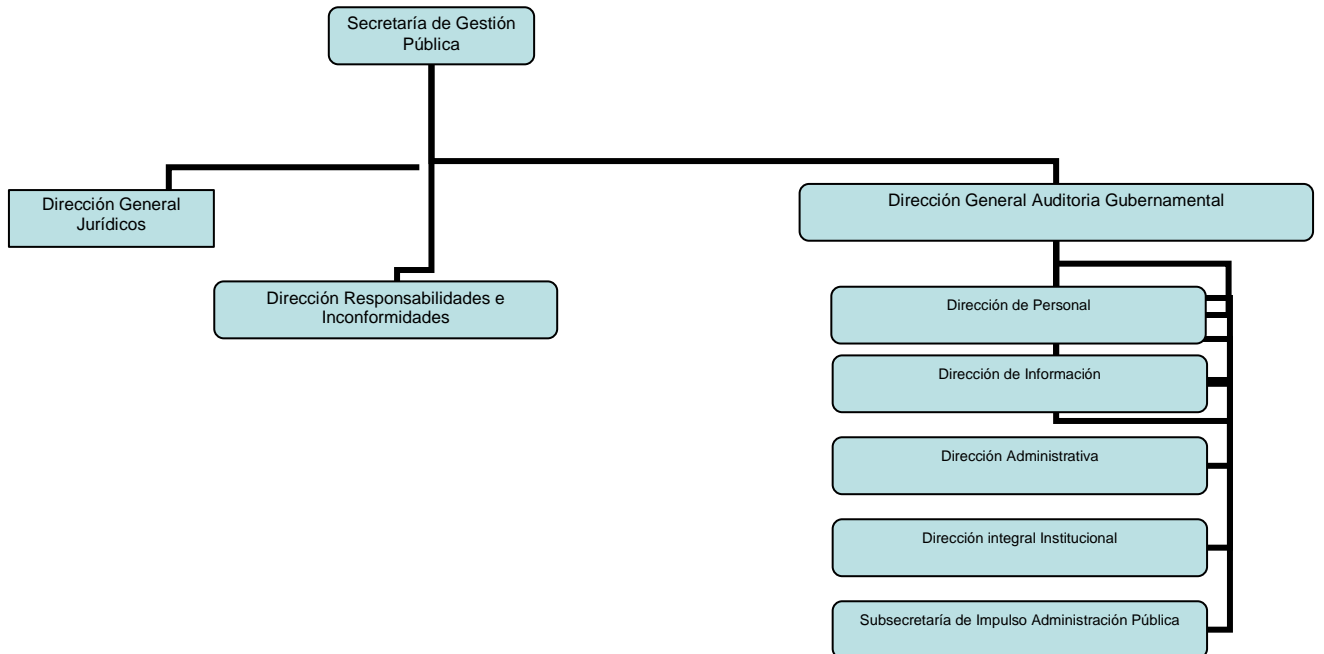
Secretaría de Gestión Pública

Dirección General Jurídicos

Dirección Responsabilidades e Inconformidades

Dirección General Auditoria Gubernamental

Dirección de Personal

Dirección de Información

Dirección Administrativa

Dirección integral Institucional

Subsecretaría de Impulso Administración Pública